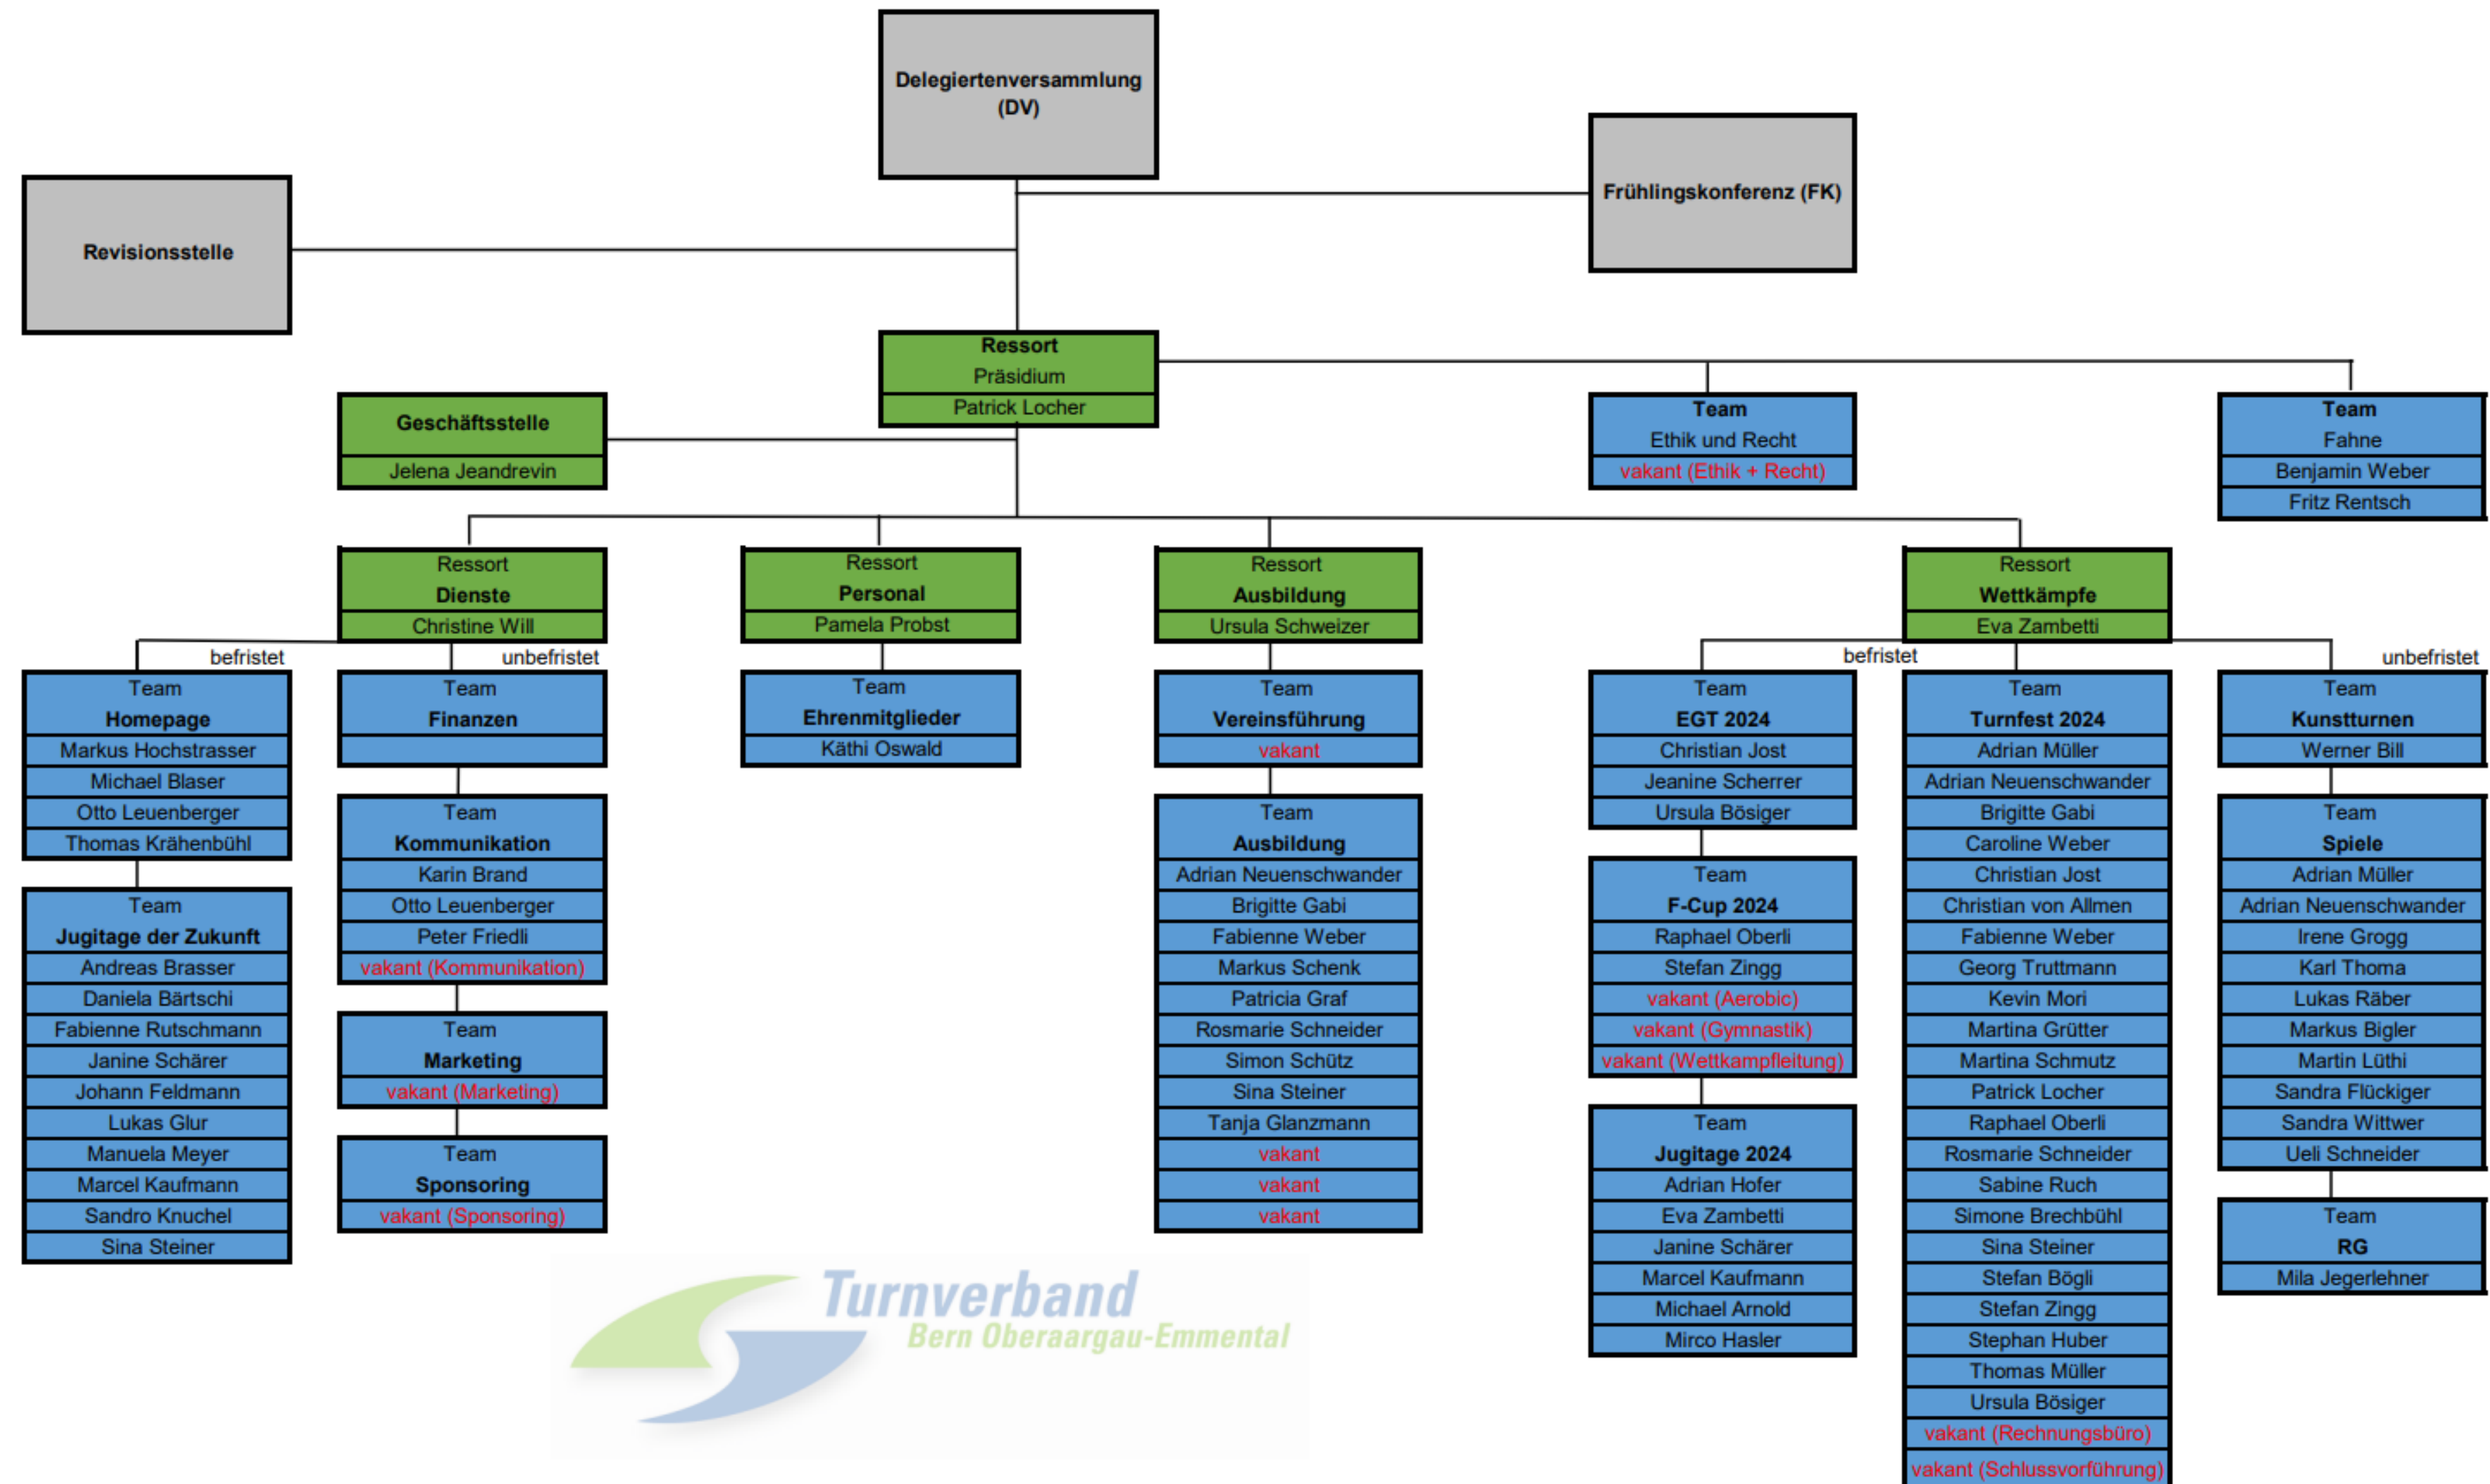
Delegiertenversammlung (DV)

Frühlingskonferenz (FK)

Revisionsstelle

Ressort
Präsidium
Patrick Locher

Geschäftsstelle
Jelena Jeandrevin

Team
Ethik und Recht
vakant (Ethik + Recht)

Team
Fahne
Benjamin Weber
Fritz Rentsch

Ressort
Dienste
Christine Will

befristet

unbefristet

Team
Homepage
Markus Hochstrasser
Michael Blaser
Otto Leuenberger
Thomas Krähenbühl

Team
Jugitage der Zukunft
Andreas Brasser
Daniela Bärtschi
Fabienne Rutschmann
Janine Schärer
Johann Feldmann
Lukas Glur
Manuela Meyer
Marcel Kaufmann
Sandro Knuchel
Sina Steiner

Team
Finanzen

Team
Kommunikation
Karin Brand
Otto Leuenberger
Peter Friedli
vakant (Kommunikation)

Team
Marketing
vakant (Marketing)

Team
Sponsoring
vakant (Sponsoring)

Ressort
Personal
Pamela Probst

Team
Ehrenmitglieder
Käthi Oswald

Ressort
Ausbildung
Ursula Schweizer

Team
Vereinsführung
vakant

Team
Ausbildung
Adrian Neuenschwander
Brigitte Gabi
Fabienne Weber
Markus Schenk
Patricia Graf
Rosmarie Schneider
Simon Schütz
Sina Steiner
Tanja Glanzmann
vakant
vakant
vakant

Ressort
Wettkämpfe
Eva Zambetti

befristet

unbefristet

Team
EGT 2024
Christian Jost
Jeanine Scherrer
Ursula Bösiger

Team
F-Cup 2024
Raphael Oberli
Stefan Zingg
vakant (Aerobic)
vakant (Gymnastik)
vakant (Wettkampfleitung)

Team
Jugitage 2024
Adrian Hofer
Eva Zambetti
Janine Schärer
Marcel Kaufmann
Michael Arnold
Mirco Hasler

Team
Turnfest 2024
Adrian Müller
Adrian Neuenschwander
Brigitte Gabi
Caroline Weber
Christian Jost
Christian von Allmen
Fabienne Weber
Georg Truttmann
Kevin Mori
Martina Grütter
Martina Schmutz
Patrick Locher
Raphael Oberli
Rosmarie Schneider
Sabine Ruch
Simone Brechbühl
Sina Steiner
Stefan Bögli
Stefan Zingg
Stephan Huber
Thomas Müller
Ursula Bösiger
vakant (Rechnungsbüro)
vakant (Schlussvorführung)

Team
Kunstturnen
Werner Bill

Team
Spiele
Adrian Müller
Adrian Neuenschwander
Irene Grogg
Karl Thoma
Lukas Räber
Markus Bigler
Martin Lüthi
Sandra Flückiger
Sandra Wittwer
Ueli Schneider

Team
RG
Mila Jegerlehner

Turnverband
Bern Oberaargau-Emmental